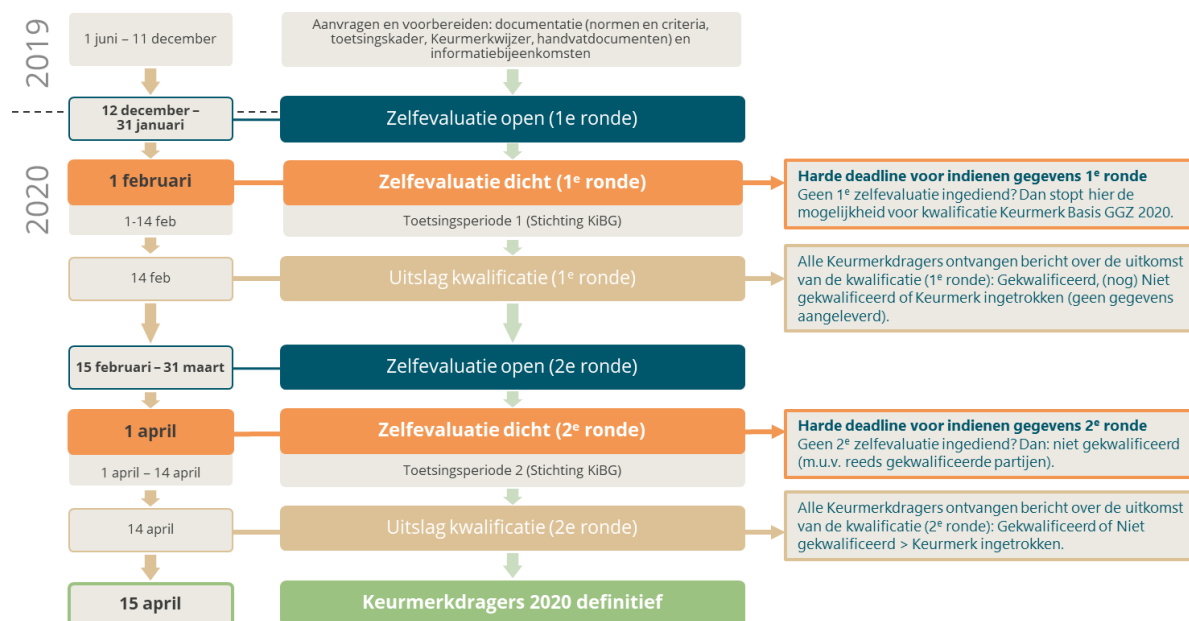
2019

1 juni – 11 december

Aanvragen en voorbereiden: documentatie (normen en criteria, toetsingskader, Keurmerkwijzer, handvatdocumenten) en informatiebijeenkomsten

12 december – 31 januari

Zelfevaluatie open (1e ronde)

2020

1 februari

Zelfevaluatie dicht (1$^e$ ronde)

Harde deadline voor indienen gegevens 1$^e$ ronde
Geen 1$^e$ zelfevaluatie ingediend? Dan stopt hier de mogelijkheid voor kwalificatie Keurmerk Basis GGZ 2020.

1-14 feb

Toetsingsperiode 1 (Stichting KiBG)

14 feb

Uitslag kwalificatie (1$^e$ ronde)

Alle Keurmerkdragers ontvangen bericht over de uitkomst van de kwalificatie (1$^e$ ronde): Gekwalificeerd, (nog) Niet gekwalificeerd of Keurmerk ingetrokken (geen gegevens aangeleverd).

15 februari – 31 maart

Zelfevaluatie open (2e ronde)

1 april

Zelfevaluatie dicht (2$^e$ ronde)

Harde deadline voor indienen gegevens 2$^e$ ronde
Geen 2$^e$ zelfevaluatie ingediend? Dan: niet gekwalificeerd (m.u.v. reeds gekwalificeerde partijen).

1 april – 14 april

Toetsingsperiode 2 (Stichting KiBG)

14 april

Uitslag kwalificatie (2e ronde)

Alle Keurmerkdragers ontvangen bericht over de uitkomst van de kwalificatie (2$^e$ ronde): Gekwalificeerd of Niet gekwalificeerd > Keurmerk ingetrokken.

15 april

Keurmerkdragers 2020 definitief